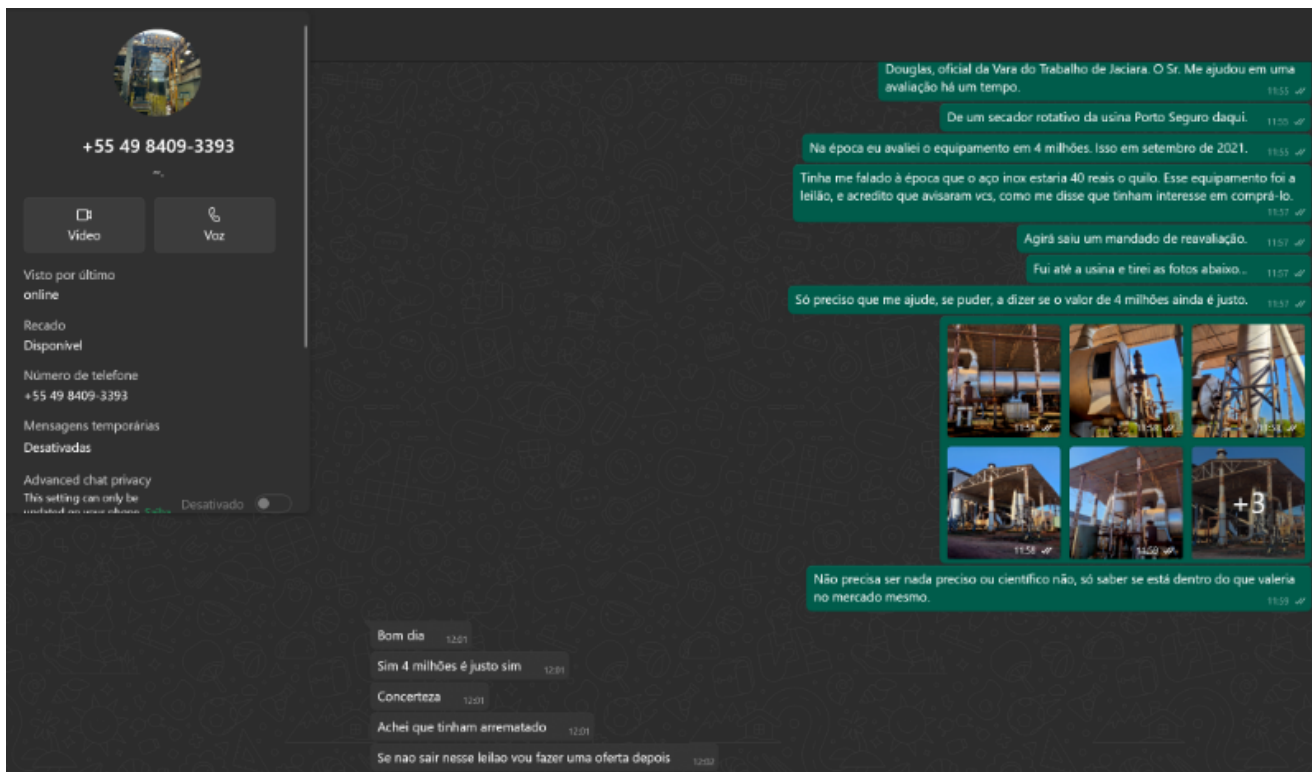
+55 49 8409-3393

~.

Vídeo

Voz

Visto por último
online

Recado
Disponível

Número de telefone
+55 49 8409-3393

Mensagens temporárias
Desativadas

Advanced chat privacy
This setting can only be updated on your phone. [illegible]

Desativado

Douglas, oficial da Vara do Trabalho de Jaciara. O Sr. Me ajudou em uma avaliação há um tempo. 11:55

De um secador rotativo da usina Porto Seguro daqui. 11:55

Na época eu avaliei o equipamento em 4 milhões. Isso em setembro de 2021. 11:55

Tinha me falado à época que o aço inox estaria 40 reais o quilo. Esse equipamento foi a leilão, e acredito que avisaram vcs, como me disse que tinham interesse em comprá-lo. 11:57

Agirá saiu um mandado de reavaliação. 11:57

Fui até a usina e tirei as fotos abaixo.. 11:57

Só preciso que me ajude, se puder, a dizer se o valor de 4 milhões ainda é justo. 11:57

11:58

11:58

11:58

11:58

11:58

+3

Não precisa ser nada preciso ou científico não, só saber se está dentro do que valeria no mercado mesmo. 11:59

Bom dia 12:01

Sim 4 milhões é justo sim 12:01

Concerteza 12:01

Achei que tinham arrematado 12:01

Se nao sair nesse leilao vou fazer uma oferta depois 12:02